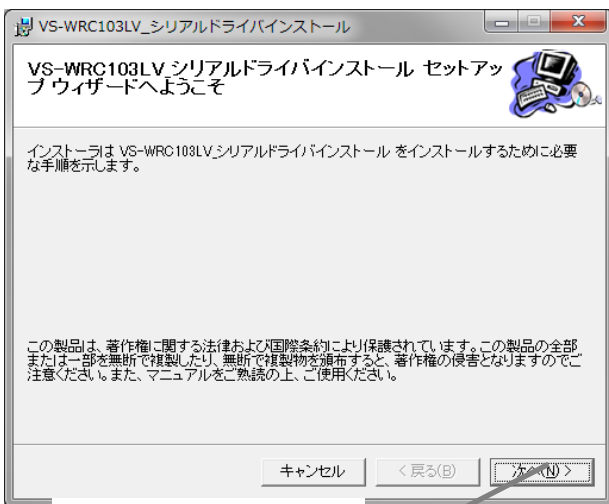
VS-WRC103LV_シリアルドライバインストール

VS-WRC103LV_シリアルドライバインストール セットアップ ウィザードへようこそ

インストーラは VS-WRC103LV_シリアルドライバインストール をインストールするために必要な手順を示します。

この製品は、著作権に関する法律および国際条約により保護されています。この製品の全部または一部を無断で複製したり、無断で複製物を頒布すると、著作権の侵害となりますのでご注意ください。また、マニュアルをご熟読の上、ご使用ください。

キャンセル

< 戻る(B)

次へ(N) >